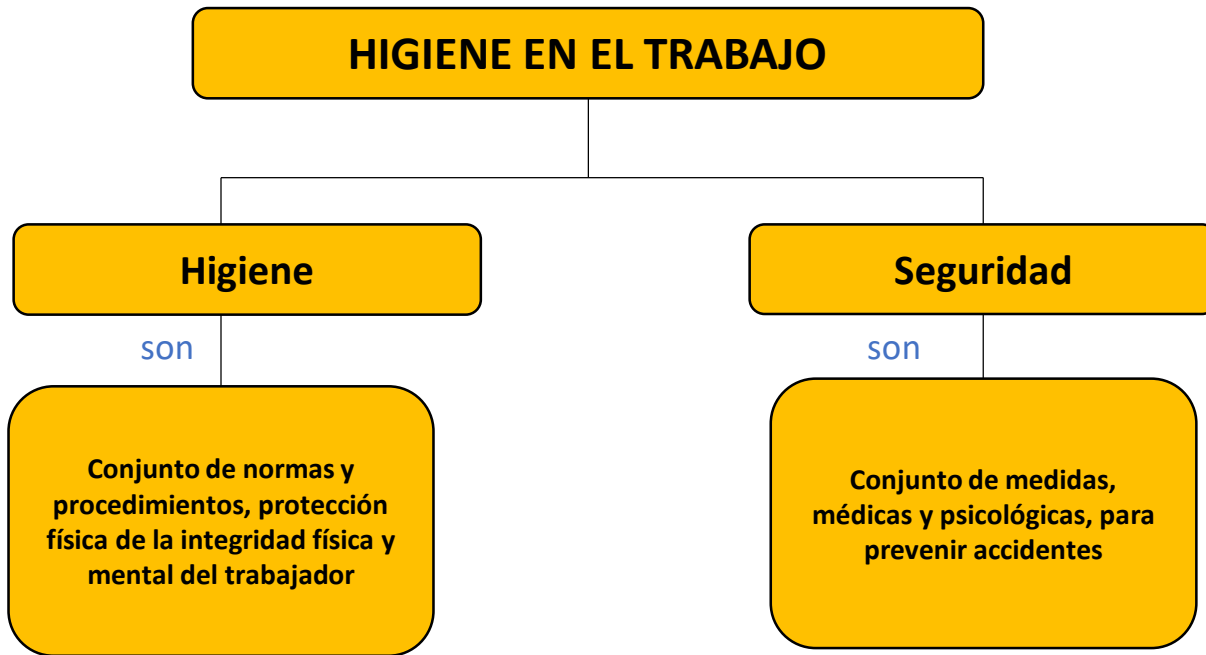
HIGIENE EN EL TRABAJO

Higiene

son

Conjunto de normas y procedimientos, protección física de la integridad física y mental del trabajador

Seguridad

son

Conjunto de medidas, médicas y psicológicas, para prevenir accidentes